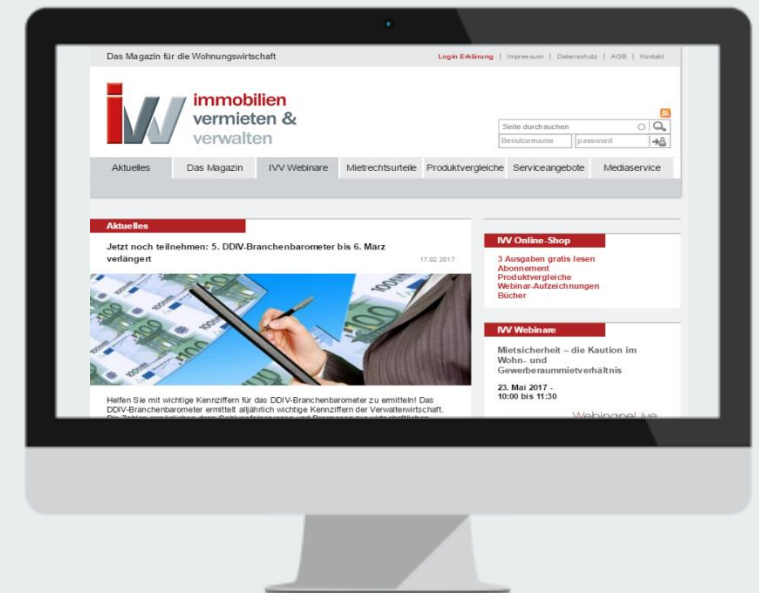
Das Magazin für die Wohnungswirtschaft

Login Erklärung | Impressum | Datenschutz | AGB | Kontakt

iVV immobilien vermieten & verwalten

Seite durchsuchen

Benutzername

password

Aktuelles | Das Magazin | IVV Webinare | Mietrechtsurteile | Produktvergleiche | Serviceangebote | Mediaservice

Aktuelles

Jetzt noch teilnehmen: 5. DDIV-Branchenbarometer bis 6. März verlängert

17.02.2017

Helfen Sie mit wichtige Kennziffern für das DDIV-Branchenbarometer zu ermitteln! Das DDIV-Branchenbarometer ermittelt alljährlich wichtige Kennziffern der Verwalterwirtschaft. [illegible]

IVV Online-Shop

3 Ausgaben gratis lesen
Abonnement
Produktvergleiche
Webinar-Aufzeichnungen
Bücher

IVV Webinare

Mietsicherheit – die Kaution im Wohn- und Gewerberaummietverhältnis

23. Mai 2017 - 10:00 bis 11:30

Webinarel.ive